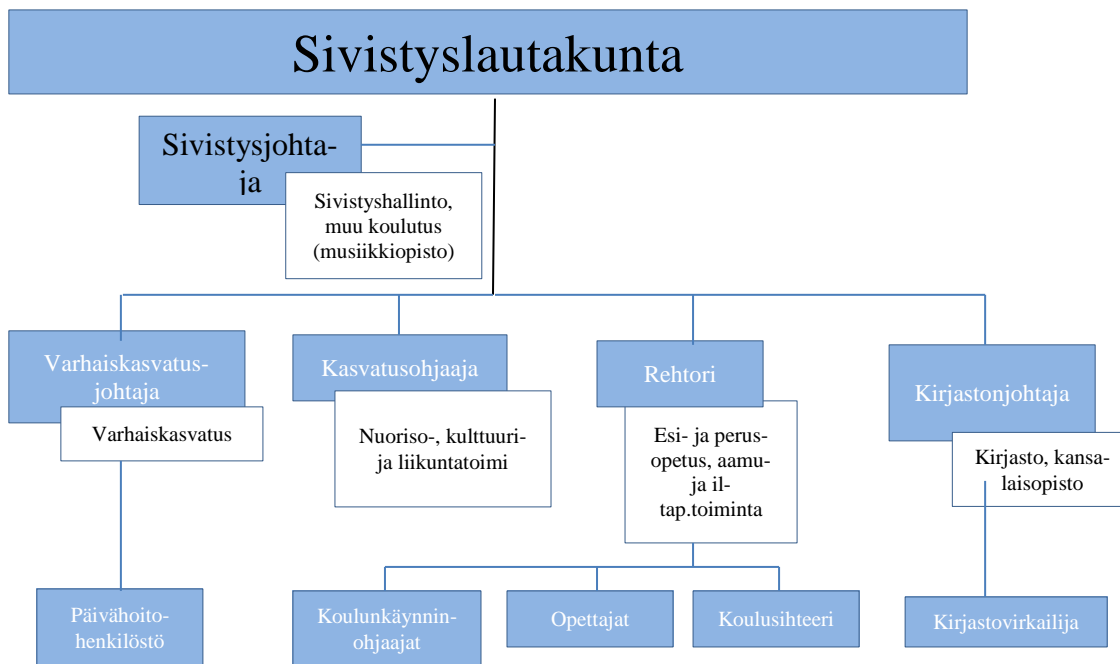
Sivistyslautakunta

Sivistysjohtaja

Sivistyshallinto, muu koulutus (musiikkiopisto)

Varhaiskasvatusjohtaja

Varhaiskasvatus

Kasvatusohjaaja

Nuoriso-, kulttuuri- ja liikuntatoimi

Rehtori

Esi- ja perusopetus, aamu- ja iltap.toiminta

Kirjastonjohtaja

Kirjasto, kansalaisopisto

Päivähoitohenkilöstö

Koulunkäynninohjaajat

Opettajat

Koulusihteeri

Kirjastovirkailija